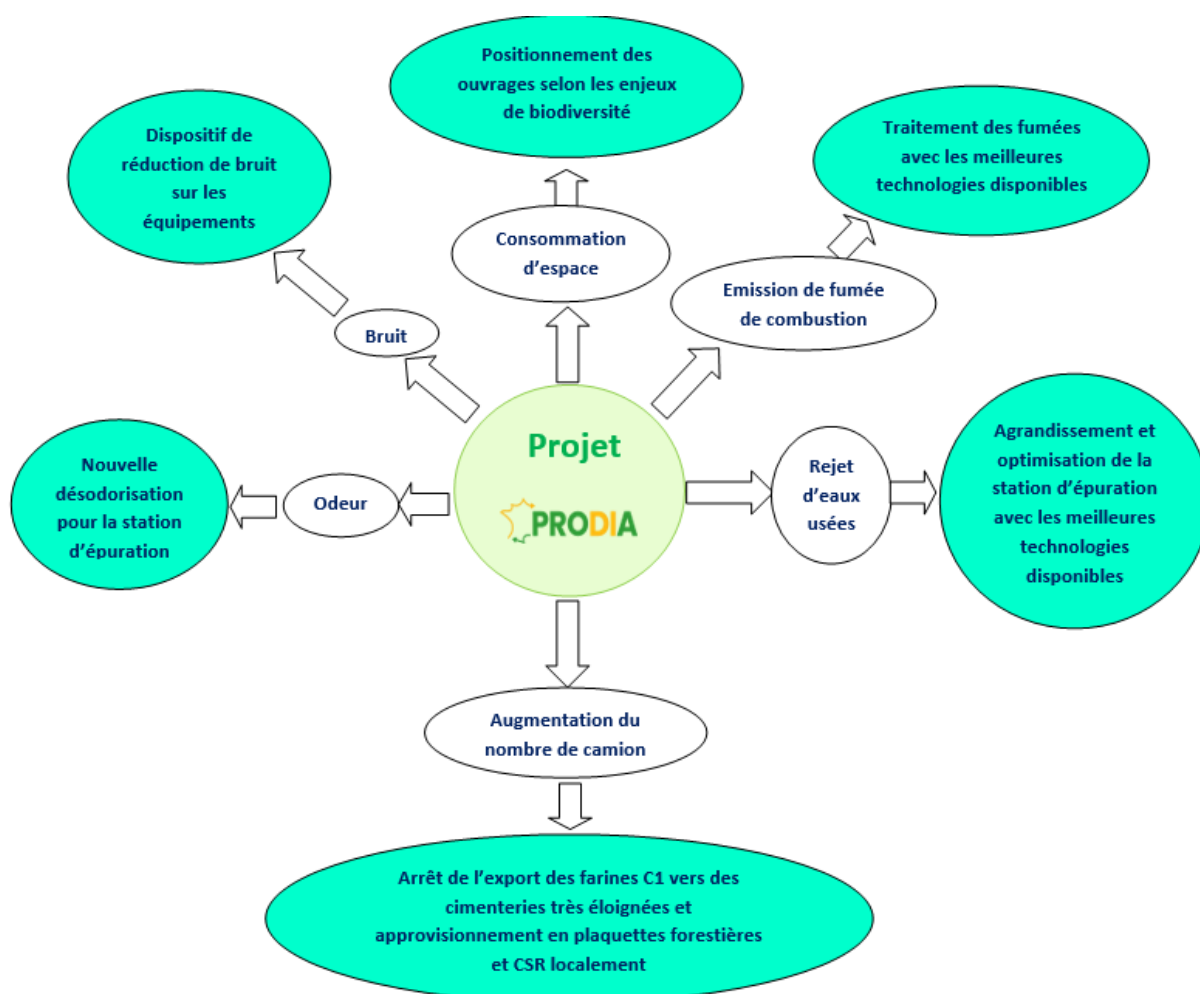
Positionnement des ouvrages selon les enjeux de biodiversité

Dispositif de réduction de bruit sur les équipements

Traitement des fumées avec les meilleures technologies disponibles

Consommation d'espace

Emission de fumée de combustion

Bruit

Projet

PRODIA

Nouvelle désodorisation pour la station d'épuration

Odeur

Rejet d'eaux usées

Agrandissement et optimisation de la station d'épuration avec les meilleures technologies disponibles

Augmentation du nombre de camion

Arrêt de l'export des farines C1 vers des cimenteries très éloignées et approvisionnement en plaquettes forestières et CSR localement